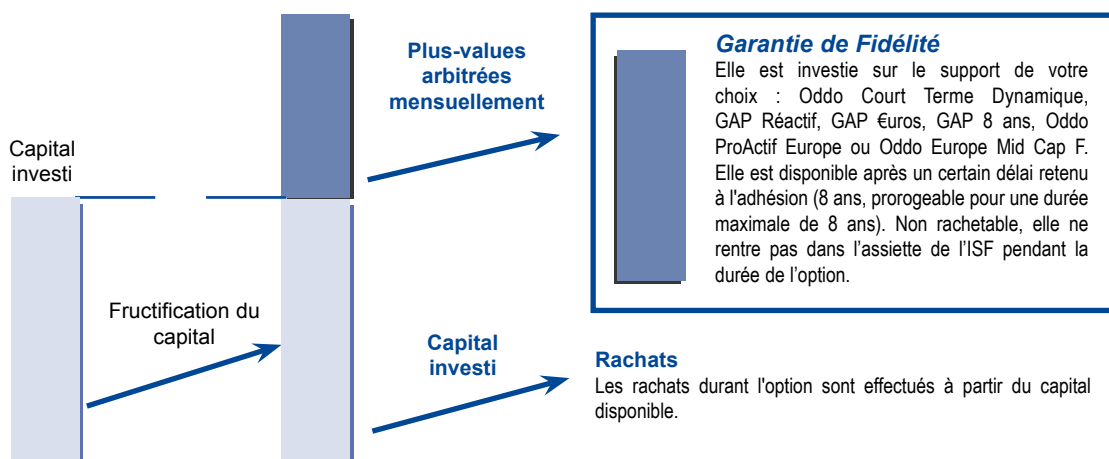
Capital investi

Fructification du capital

Plus-values arbitrées mensuellement

Capital investi

Garantie de Fidélité
Elle est investie sur le support de votre choix : Oddo Court Terme Dynamique, GAP Réactif, GAP €uros, GAP 8 ans, Oddo ProActif Europe ou Oddo Europe Mid Cap F. Elle est disponible après un certain délai retenu à l'adhésion (8 ans, prorogeable pour une durée maximale de 8 ans). Non rachetable, elle ne rentre pas dans l'assiette de l'ISF pendant la durée de l'option.

Rachats
Les rachats durant l'option sont effectués à partir du capital disponible.